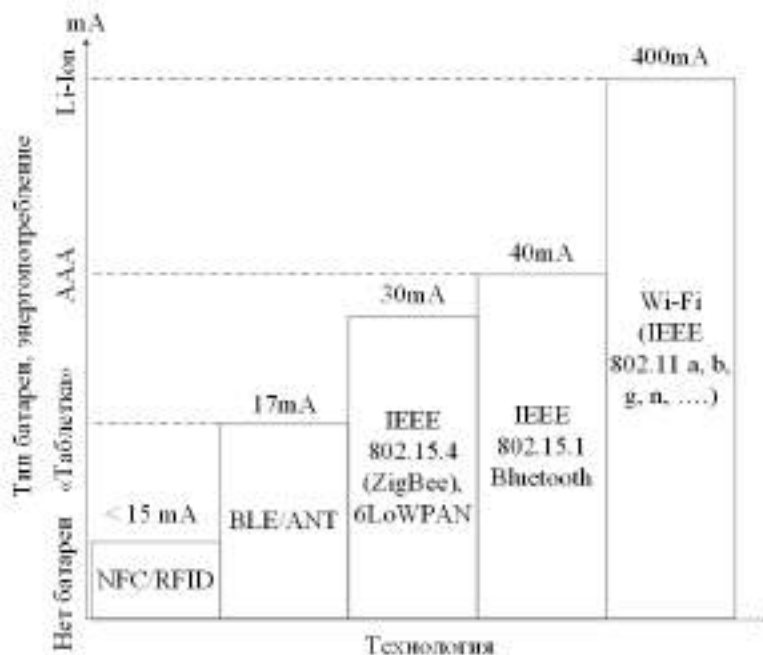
mA

Тип батареи, энергопотребление

Нет батареи «Таблетка» AAA Li-Ion

400mA

40mA

30mA

17mA

< 15 mA

NFC/RFID

BLE/ANT

IEEE 802.15.4 (ZigBee), 6LoWPAN

IEEE 802.15.1 Bluetooth

Wi-Fi (IEEE 802.11 a, b, g, n, ....)

Технология